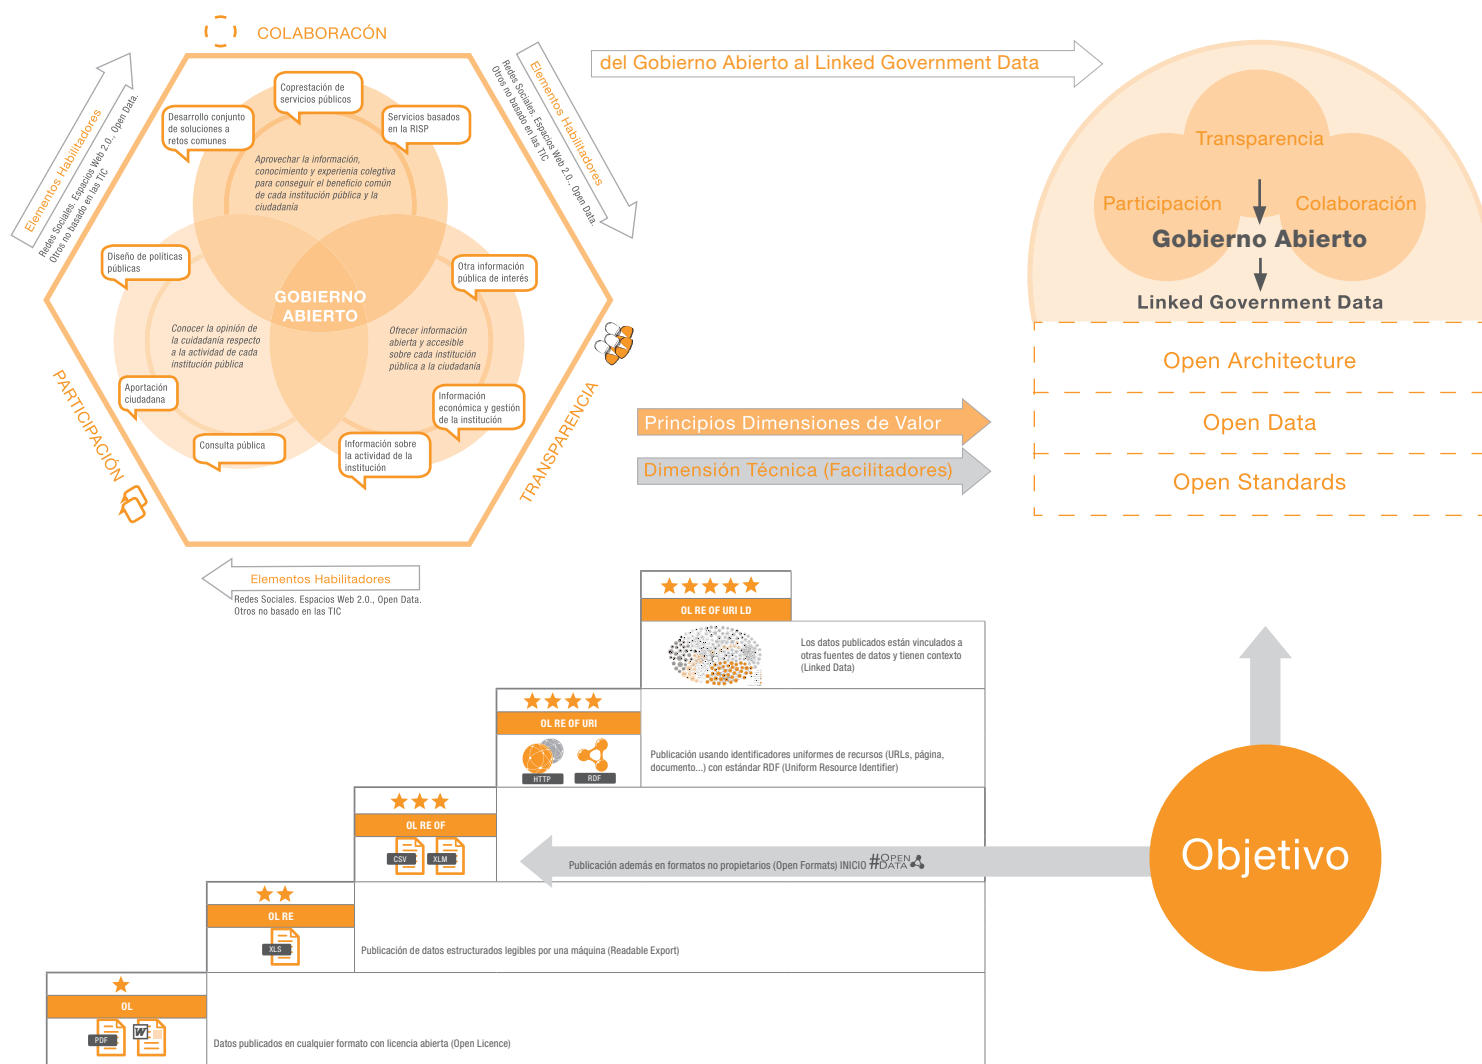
COLABORACÓN

Elementos Habilitadores
Redes Sociales. Espacios Web 2.0., Open Data.
Otros no basado en las TIC

Elementos Habilitadores
Redes Sociales. Espacios Web 2.0., Open Data.
Otros no basado en las TIC

Coprestación de servicios públicos

Desarrollo conjunto de soluciones a retos comunes

Servicios basados en la RISP

Aprovechar la información, conocimiento y experiencia colegtiva para conseguir el beneficio común de cada institución pública y la ciudadanía

Diseño de políticas públicas

Otra información pública de interés

GOBIERNO ABIERTO

Conocer la opinión de la cuidadanía respecto a la actividad de cada institución pública

Ofrecer información abierta y accesible sobre cada institución pública a la ciudadanía

Aportación ciudadana

Información económica y gestión de la institución

Consulta pública

Información sobre la actividad de la institución

PARTICIPACIÓN

TRANSPARENCIA

Elementos Habilitadores
Redes Sociales. Espacios Web 2.0., Open Data.
Otros no basado en las TIC

del Gobierno Abierto al Linked Government Data

Transparencia
Participación
Colaboración
Gobierno Abierto
Linked Government Data

Open Architecture
Open Data
Open Standards

Principios Dimensiones de Valor
Dimensión Técnica (Facilitadores)

★★★★★
OL RE OF URI LD
Los datos publicados están vinculados a otras fuentes de datos y tienen contexto (Linked Data)

★★★★
OL RE OF URI
HTTP RDF
Publicación usando identificadores uniformes de recursos (URLs, página, documento...) con estándar RDF (Uniform Resource Identifier)

★★★
OL RE OF
CSV XLM
Publicación además en formatos no propietarios (Open Formats) INICIO #OPEN DATA

★★
OL RE
XLS
Publicación de datos estructurados legibles por una máquina (Readable Export)

★
OL
PDF W
Datos publicados en cualquier formato con licencia abierta (Open Licence)

Objetivo